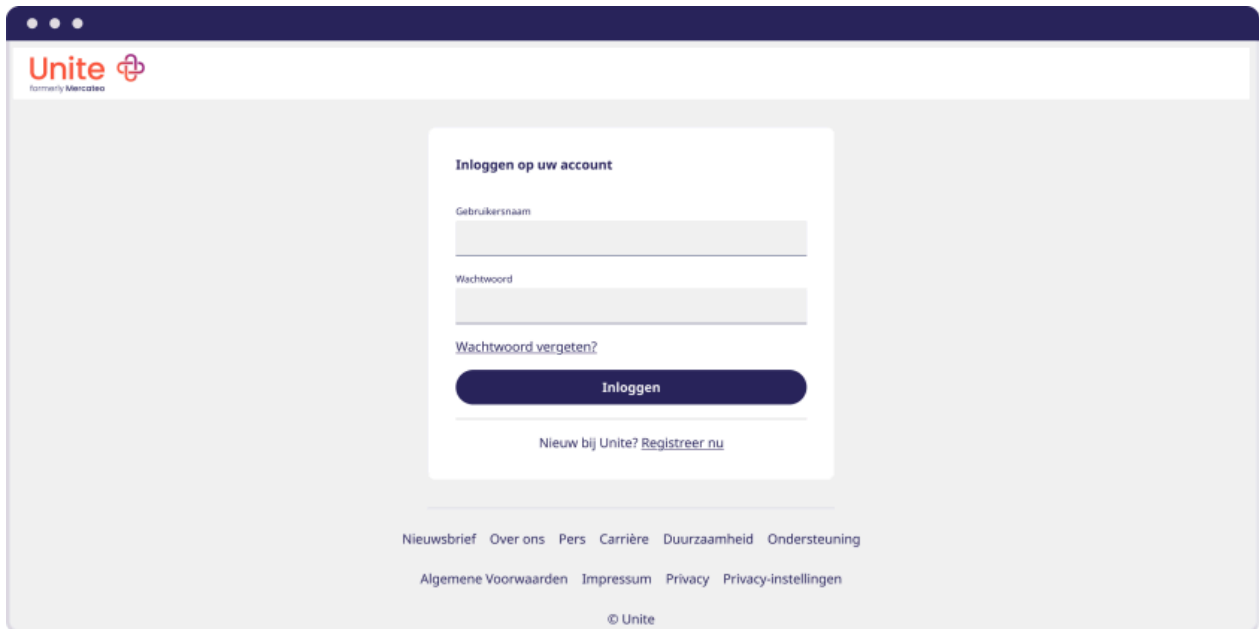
Unite
formerly Mercateo

Inloggen op uw account

Gebruikersnaam

Wachtwoord

Wachtwoord vergeten?

Inloggen

Nieuw bij Unite? Registreer nu

Nieuwsbrief Over ons Pers Carrière Duurzaamheid Ondersteuning

Algemene Voorwaarden Impressum Privacy Privacy-instellingen

© Unite